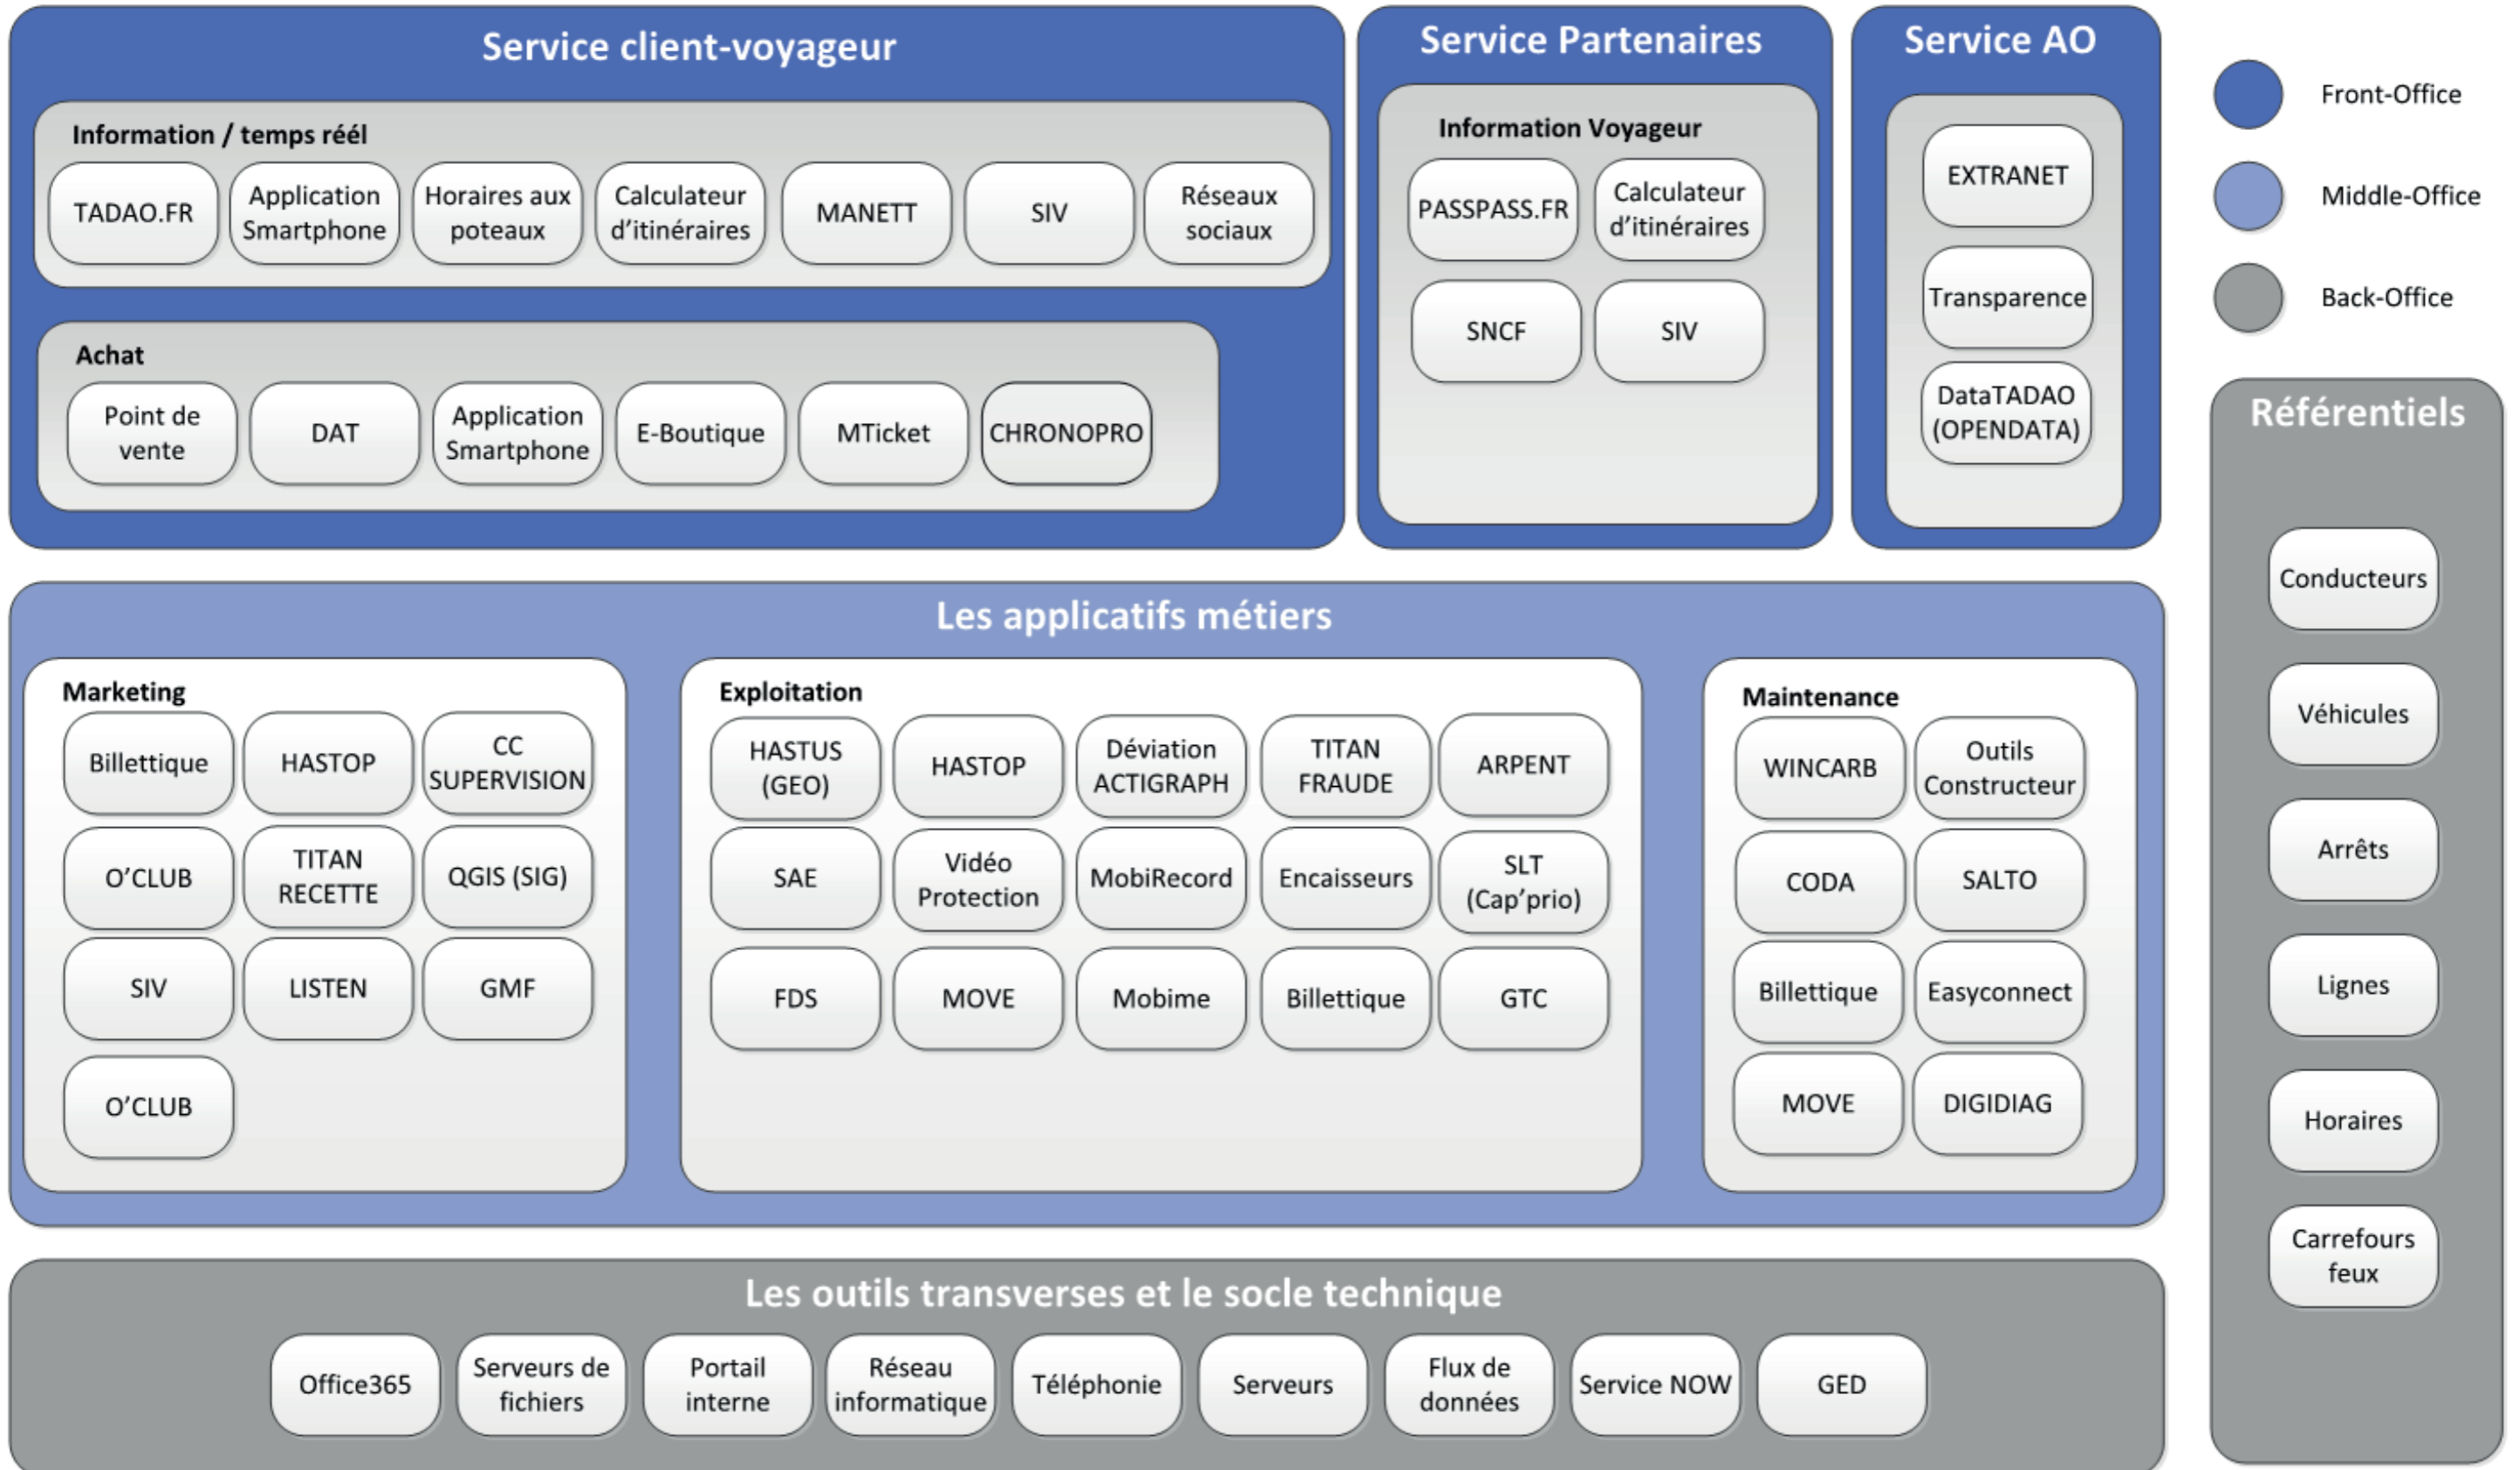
Service client-voyageur

Information / temps réél

TADAO.FR
Application Smartphone
Horaires aux poteaux
Calculateur d'itinéraires
MANETT
SIV
Réseaux sociaux

Achat

Point de vente
DAT
Application Smartphone
E-Boutique
MTicket
CHRONOPRO

Service Partenaires

Information Voyageur

PASSPASS.FR
Calculateur d'itinéraires
SNCF
SIV

Service AO

EXTRANET
Transparence
DataTADAO (OPENDATA)

Front-Office
Middle-Office
Back-Office

Référentiels

Conducteurs
Véhicules
Arrêts
Lignes
Horaires
Carrefours feux

Les applicatifs métiers

Marketing

Billettique
HASTOP
CC SUPERVISION
O'CLUB
TITAN RECETTE
QGIS (SIG)
SIV
LISTEN
GMF
O'CLUB

Exploitation

HASTUS (GEO)
HASTOP
Déviation ACTIGRAPH
TITAN FRAUDE
ARPENT
SAE
Vidéo Protection
MobiRecord
Encaisseurs
SLT (Cap'prio)
FDS
MOVE
Mobime
Billettique
GTC

Maintenance

WINCARB
Outils Constructeur
CODA
SALTO
Billettique
Easyconnect
MOVE
DIGIDIAG

Les outils transverses et le socle technique

Office365
Serveurs de fichiers
Portail interne
Réseau informatique
Téléphonie
Serveurs
Flux de données
Service NOW
GED